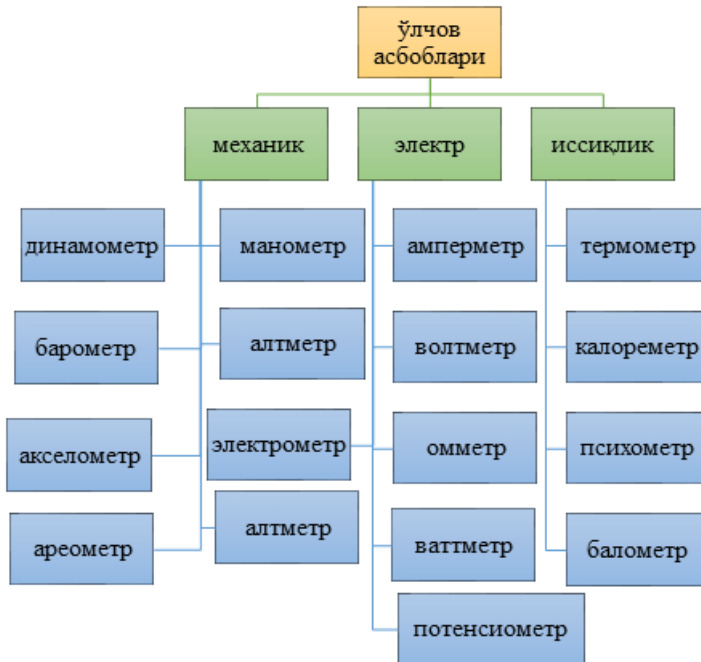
ўлчов асбоблари

механик

электр

иссиқлик

динамометр

манометр

барометр

алтметр

акселометр

электрометр

ареометр

алтметр

амперметр

волтметр

омметр

ваттметр

потенсиометр

термометр

калореметр

психометр

балометр